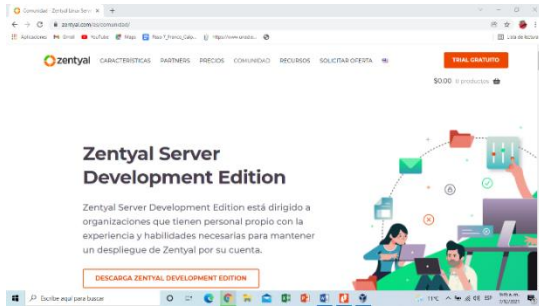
Comunidad - Zentyal Linux Serv ×
zentyal.com/es/comunidad/
Aplicaciones Gmail YouTube Maps Paso Y_Franco_Calp... https://www.ecosia... Lista de lectura

zentyal CARACTERÍSTICAS PARTNERS PRECIOS COMUNIDAD RECURSOS SOLICITAR OFERTA

TRIAL GRATUITO

$0.00 0 productos

Zentyal Server Development Edition

Zentyal Server Development Edition está dirigido a organizaciones que tienen personal propio con la experiencia y habilidades necesarias para mantener un despliegue de Zentyal por su cuenta.

DESCARGA ZENTYAL DEVELOPMENT EDITION

Escribe aquí para buscar

11°C